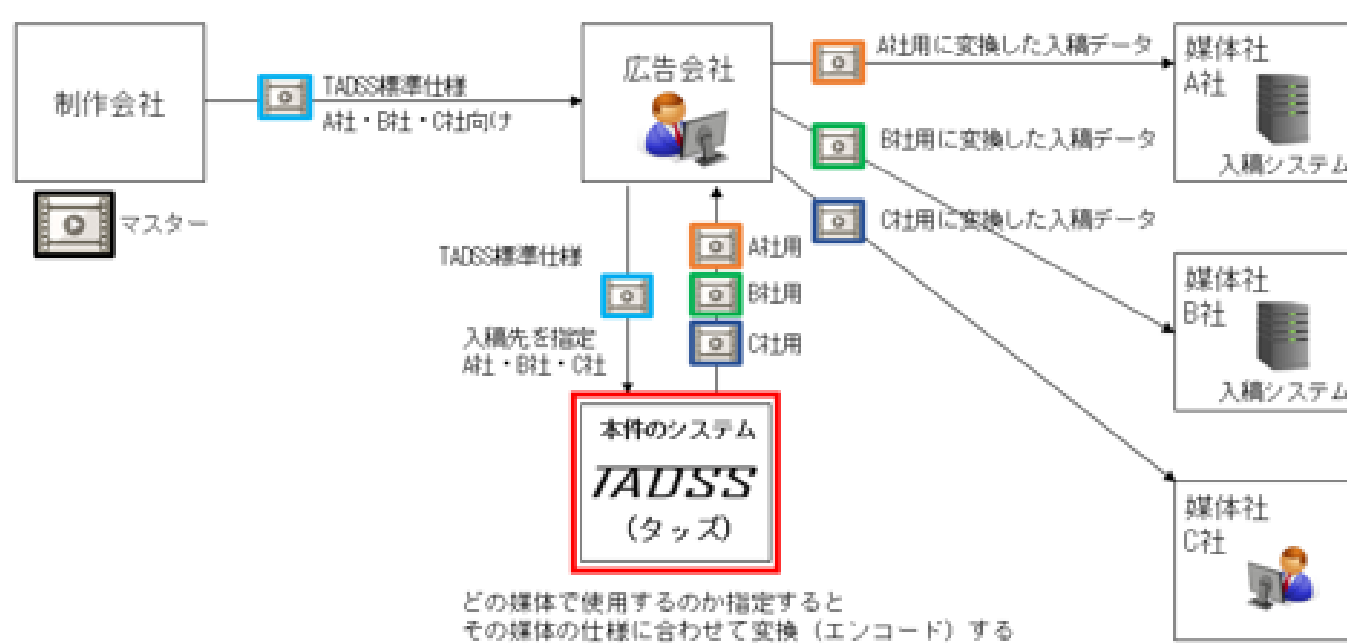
制作会社

マスター

TADSS標準仕様
A社・B社・C社向け

広告会社

A社用に変換した入稿データ

B社用に変換した入稿データ

C社用に変換した入稿データ

媒体社
A社
入稿システム

媒体社
B社
入稿システム

媒体社
C社

TADSS標準仕様

入稿先を指定
A社・B社・C社

A社用
B社用
C社用

本件のシステム
TADSS
（タッズ）

どの媒体で使用するのか指定すると
その媒体の仕様に合わせて変換（エンコード）する